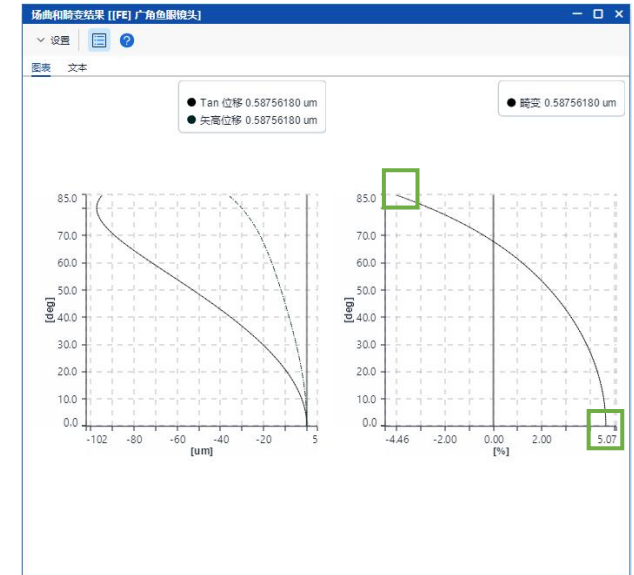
场曲和畸变结果 [[FE] 广角鱼眼镜头]

设置

图表 文本

● Tan 位移 0.58756180 um
● 矢高位移 0.58756180 um

● 畸变 0.58756180 um

85.0
70.0
60.0
50.0
40.0
30.0
20.0
10.0
0.0
[deg]
-102 -80 -60 -40 -20 5
[um]

85.0
70.0
60.0
50.0
40.0
30.0
20.0
10.0
0.0
[deg]
-4.46 -2.00 0.00 2.00 5.07
[%]